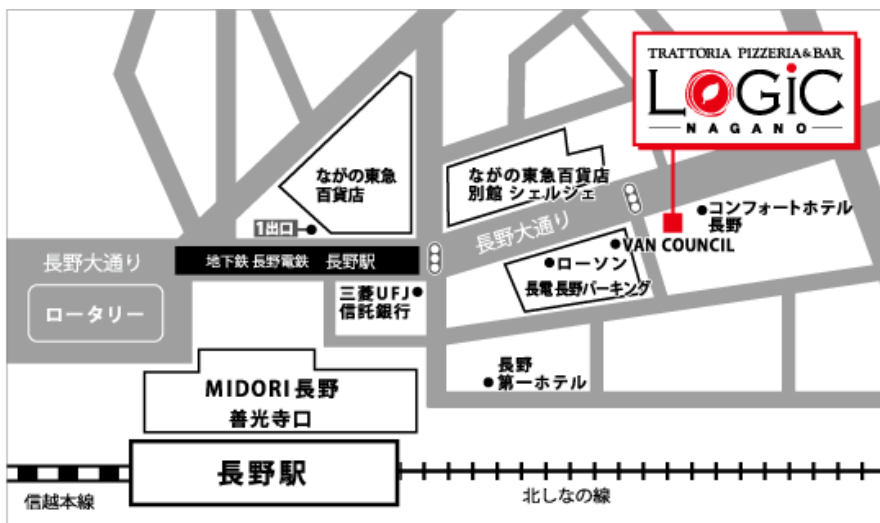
TRATTORIA PIZZERIA&BAR
LOGiC
NAGANO

ながの東急
百貨店

ながの東急百貨店
別館 シェルシェ

コンフォートホテル
長野

1出口

長野大通り

地下鉄 長野電鉄 長野駅

長野大通り

VAN COUNCIL

ローソン

長電長野パーキング

三菱UFJ
信託銀行

ロータリー

長野
第一ホテル

MIDORI長野
善光寺口

長野駅

信越本線

北しなの線